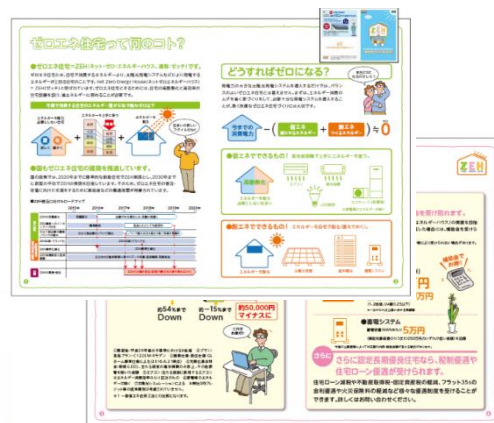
ゼロエネ住宅って何のコト?

どうすればゼロになる?

今までの消費電力

創エネ

省エネ

≒0

創エネでできるもの!

省エネでできるもの!

ZEH

約54%まで Down

約15%まで Down

約50,000円 マイナスに

5万円

さらに

さらに認定長期優良住宅なら、税制優遇や住宅ローン優遇が受けられます。